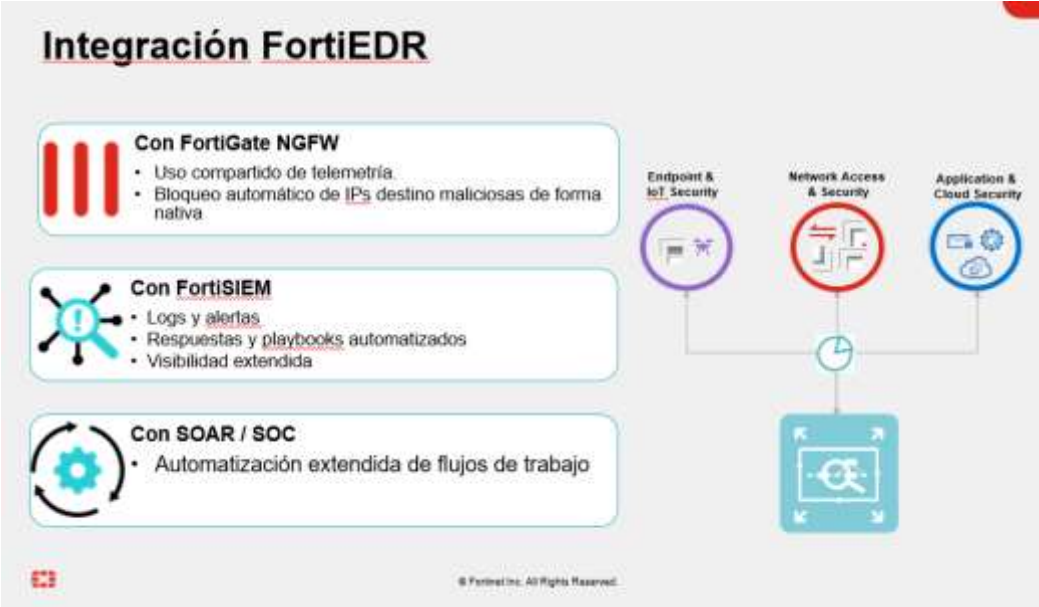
Integración FortiEDR

Con FortiGate NGFW
• Uso compartido de telemetría.
• Bloqueo automático de IPs destino maliciosas de forma nativa

Con FortiSIEM
• Logs y alertas
• Respuestas y playbooks automatizados
• Visibilidad extendida

Con SOAR / SOC
• Automatización extendida de flujos de trabajo

Endpoint & IoT Security

Network Access & Security

Application & Cloud Security

© Fortinet Inc. All Rights Reserved.